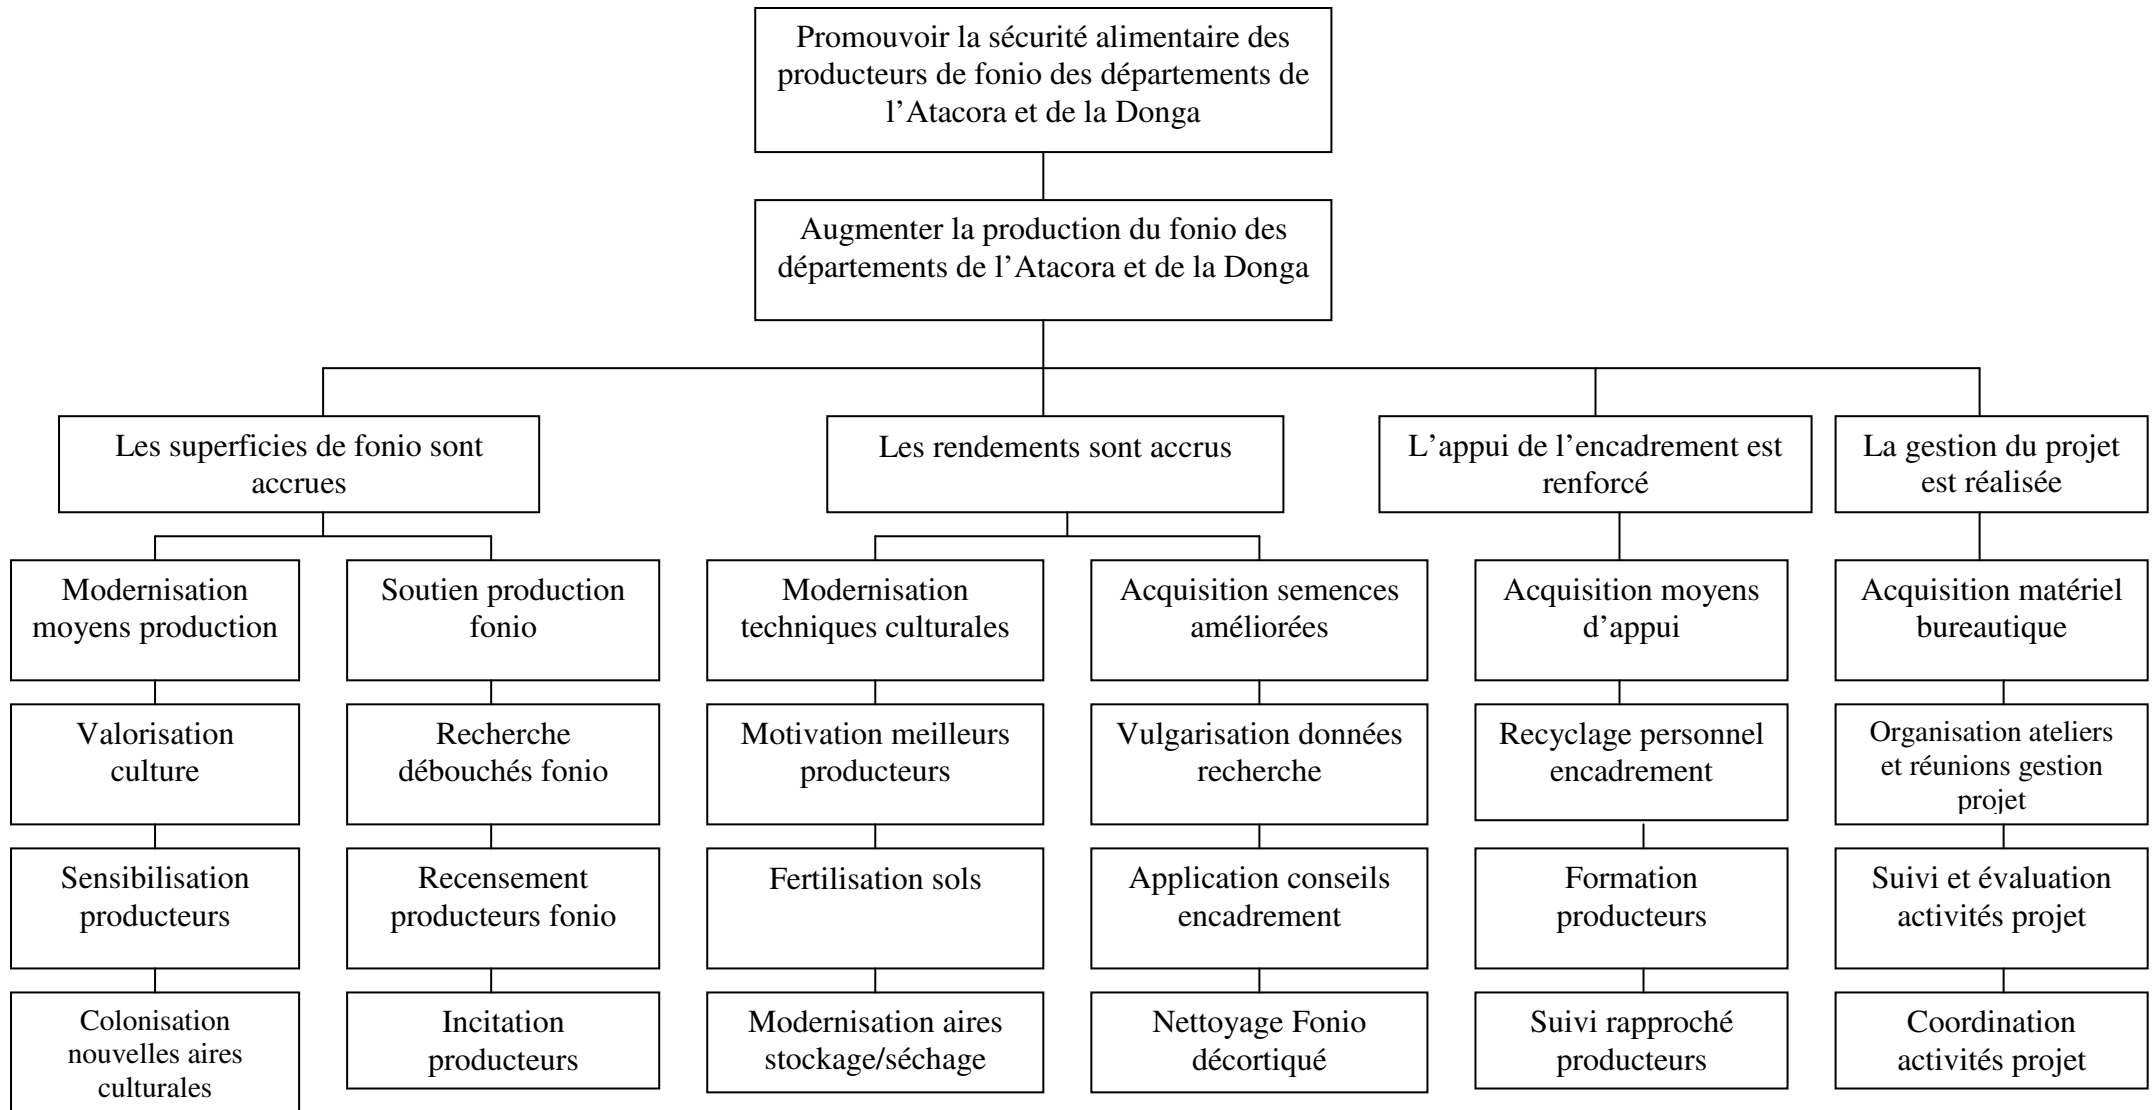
Promouvoir la sécurité alimentaire des producteurs de fonio des départements de l’Atacora et de la Donga

Augmenter la production du fonio des départements de l’Atacora et de la Donga

Les superficies de fonio sont accrues

Modernisation moyens production

Valorisation culture

Sensibilisation producteurs

Colonisation nouvelles aires culturales

Soutien production fonio

Recherche débouchés fonio

Recensement producteurs fonio

Incitation producteurs

Les rendements sont accrus

Modernisation techniques culturales

Motivation meilleurs producteurs

Fertilisation sols

Modernisation aires stockage/séchage

Acquisition semences améliorées

Vulgarisation données recherche

Application conseils encadrement

Nettoyage Fonio décortiqué

L’appui de l’encadrement est renforcé

Acquisition moyens d’appui

Recyclage personnel encadrement

Formation producteurs

Suivi rapproché producteurs

La gestion du projet est réalisée

Acquisition matériel bureautique

Organisation ateliers et réunions gestion projet

Suivi et évaluation activités projet

Coordination activités projet